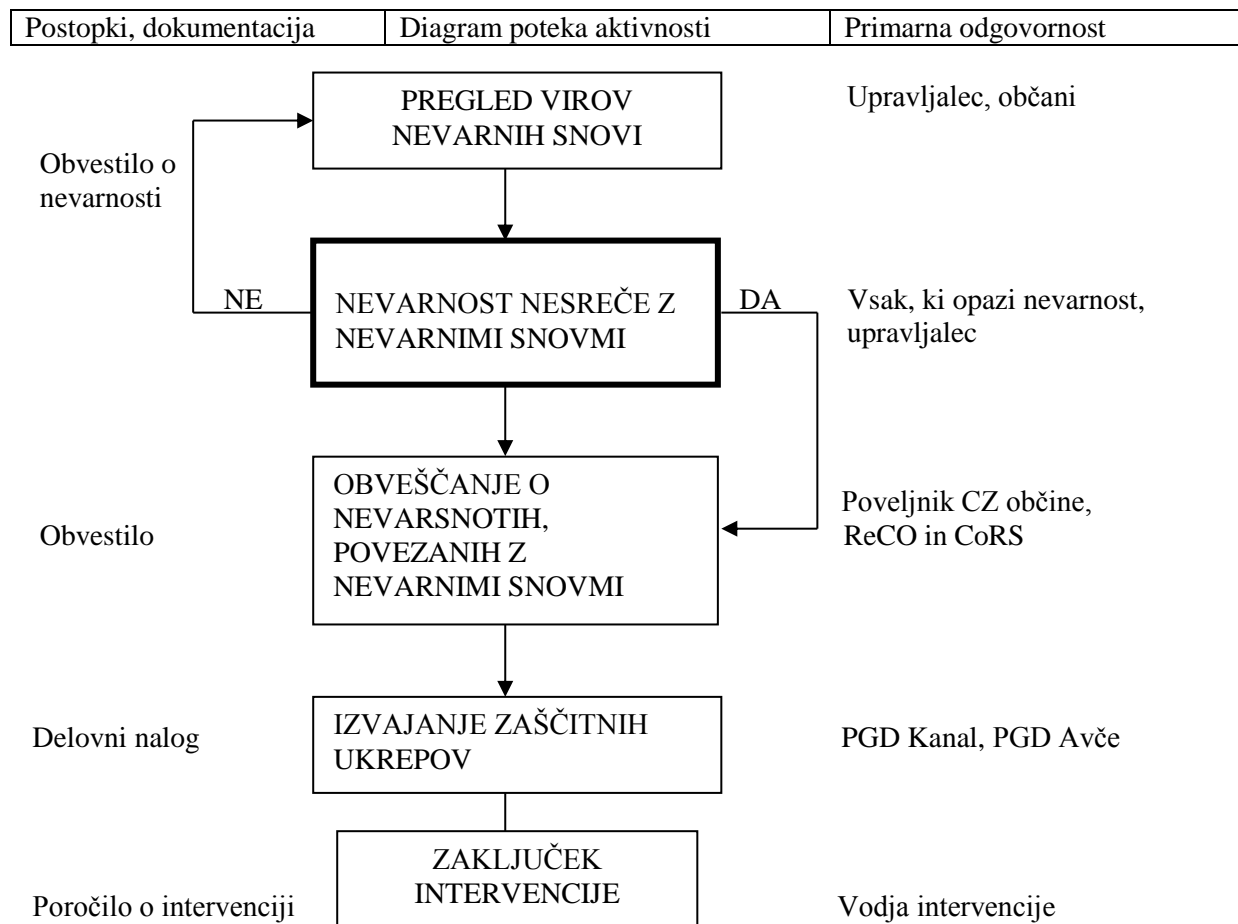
| Postopki, dokumentacija | Diagram poteka aktivnosti | Primarna odgovornost |
|---|---|---|

PREGLED VIROV NEVARNIH SNOVI

Upravljalec, občani

Obvestilo o nevarnosti

NE

NEVARNOST NESREČE Z NEVARNIMI SNOVMI

DA

Vsak, ki opazi nevarnost, upravljalec

Obvestilo

OBVEŠČANJE O NEVARSNOTIH, POVEZANIH Z NEVARNIMI SNOVMI

Poveljnik CZ občine, ReCO in CoRS

Delovni nalog

IZVAJANJE ZAŠČITNIH UKREPOV

PGD Kanal, PGD Avče

Poročilo o intervenciji

ZAKLJUČEK INTERVENCIJE

Vodja intervencije